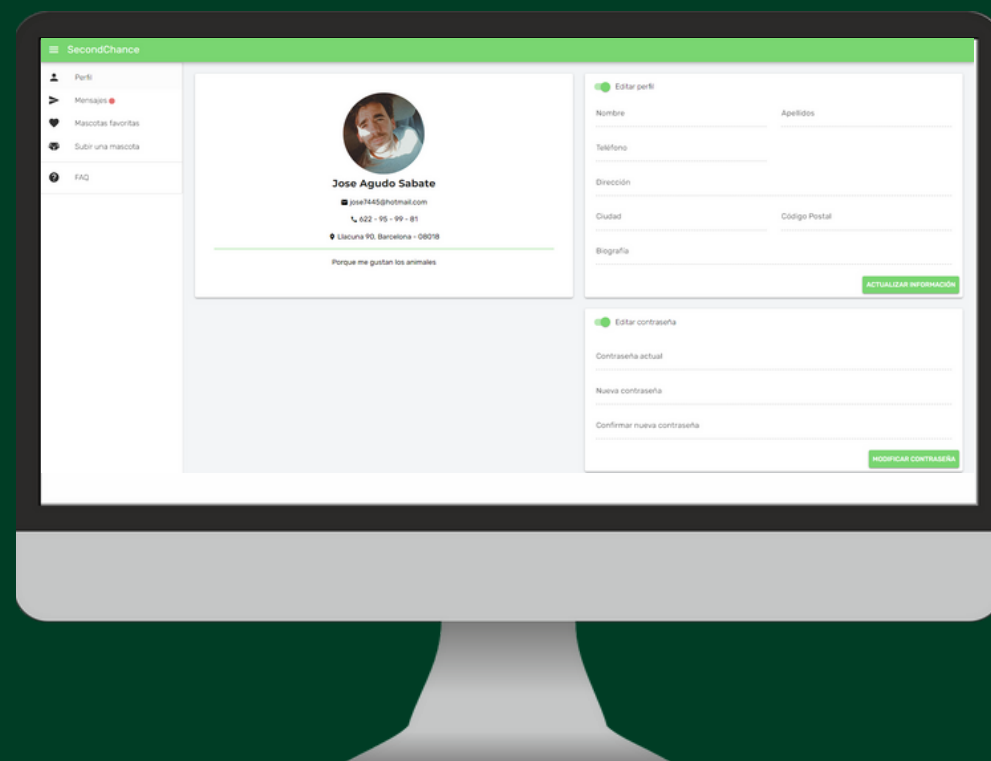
SecondChance

Perfil
Mensajes
Mascotas favoritas
Subir una mascota
FAQ

Jose Agudo Sabate
jose7445@hotmail.com
622 - 95 - 99 - 81
Llacuna 90, Barcelona - 08018
Porque me gustan los animales

Editar perfil
Nombre
Apellidos
Teléfono
Dirección
Ciudad
Código Postal
Biografía
ACTUALIZAR INFORMACIÓN

Editar contraseña
Contraseña actual
Nueva contraseña
Confirmar nueva contraseña
MODIFICAR CONTRASEÑA